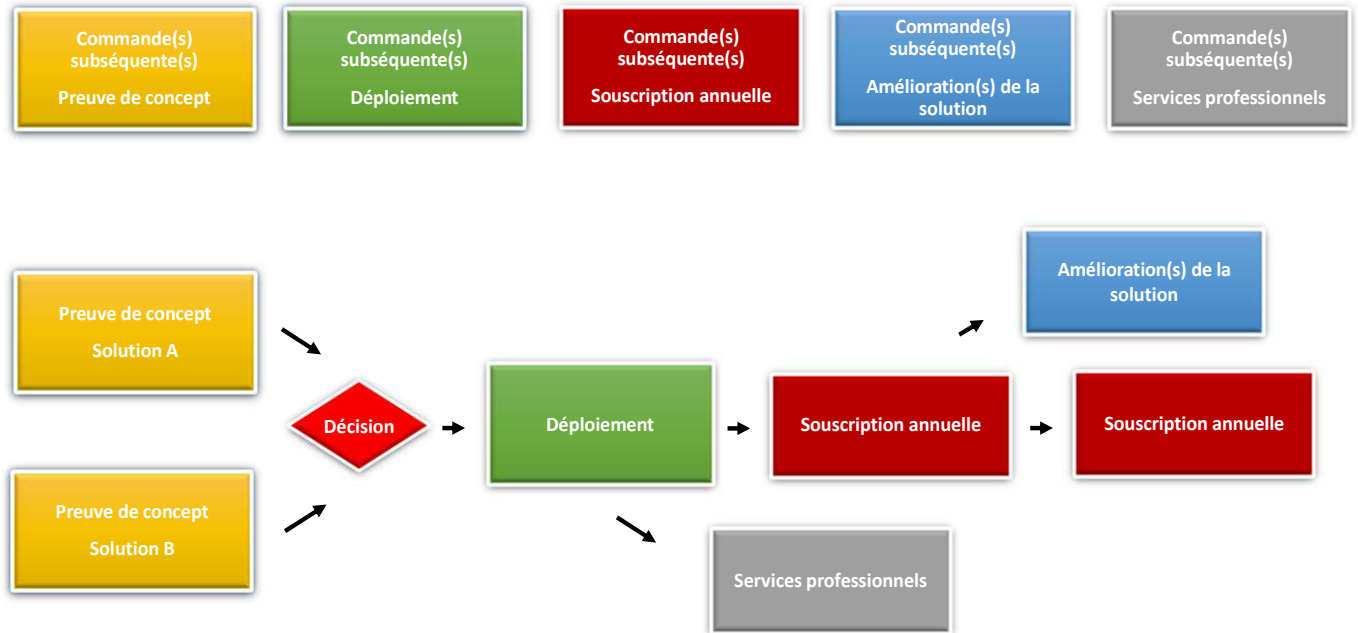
Commande(s) subséquente(s)

Preuve de concept

Commande(s) subséquente(s)

Déploiement

Commande(s) subséquente(s)

Souscription annuelle

Commande(s) subséquente(s)

Amélioration(s) de la solution

Commande(s) subséquente(s)

Services professionnels

Preuve de concept

Solution A

Preuve de concept

Solution B

Décision

Déploiement

Services professionnels

Souscription annuelle

Amélioration(s) de la solution

Souscription annuelle